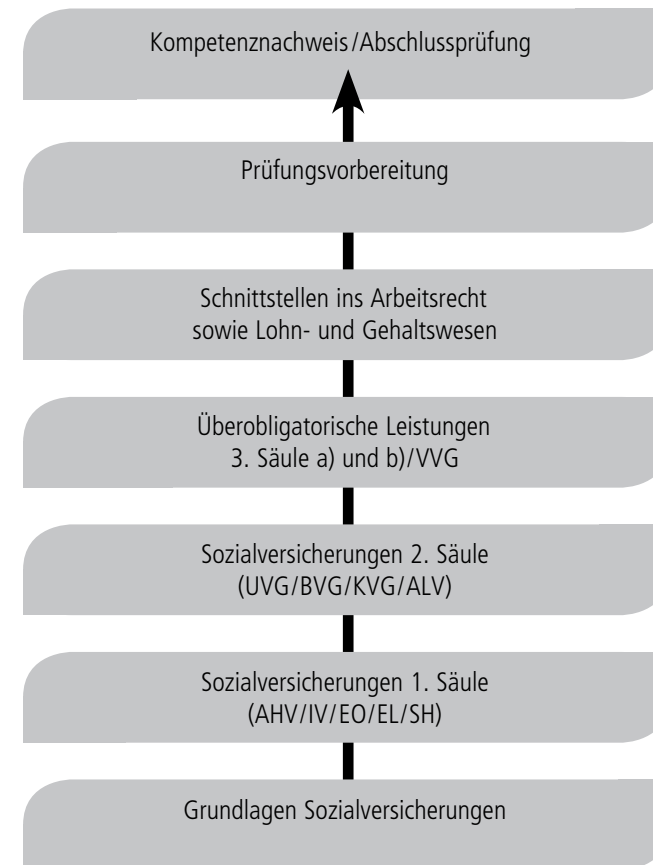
Kompetenznachweis/Abschlussprüfung

Prüfungsvorbereitung

Schnittstellen ins Arbeitsrecht sowie Lohn- und Gehaltswesen

Überobligatorische Leistungen 3. Säule a) und b)/VVG

Sozialversicherungen 2. Säule (UVG/BVG/KVG/ALV)

Sozialversicherungen 1. Säule (AHV/IV/EO/EL/SH)

Grundlagen Sozialversicherungen